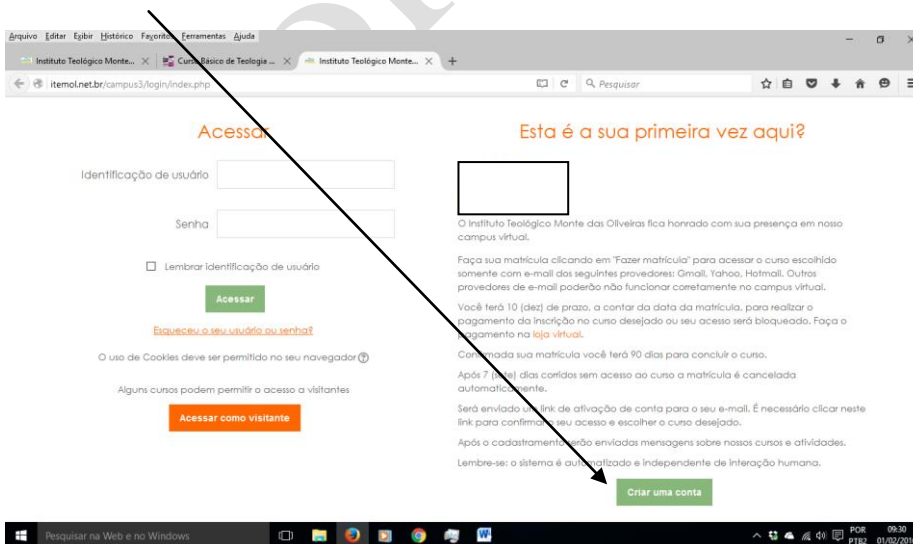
Arquivo Editar Exibir Histórico Favoritos Ferramentas Ajuda

Instituto Teológico Monte... × Curso Básico de Teologia ... × Instituto Teológico Monte... × +

itemol.net.br/campus3/login/index.php

Pesquisar

Acessar

Identificação de usuário

Senha

Lembrar identificação de usuário

Acessar

Esqueceu o seu usuário ou senha?

O uso de Cookies deve ser permitido no seu navegador

Alguns cursos podem permitir o acesso a visitantes

Acessar como visitante

Esta é a sua primeira vez aqui?

O Instituto Teológico Monte das Oliveiras fica honrado com sua presença em nosso campus virtual.

Faça sua matrícula clicando em "Fazer matrícula" para acessar o curso escolhido somente com e-mail dos seguintes provedores: Gmail, Yahoo, Hotmail. Outros provedores de e-mail poderão não funcionar corretamente no campus virtual.

Você terá 10 (dez) de prazo, a contar da data da matrícula, para realizar o pagamento da inscrição no curso desejado ou seu acesso será bloqueado. Faça o pagamento na loja virtual.

Confirmada sua matrícula você terá 90 dias para concluir o curso.

Após 7 (sete) dias corridos sem acesso ao curso a matrícula é cancelada automaticamente.

Será enviado um link de ativação de conta para o seu e-mail. É necessário clicar neste link para confirmar seu acesso e escolher o curso desejado.

Após o cadastramento serão enviadas mensagens sobre nossos cursos e atividades.

Lembre-se: o sistema é automatizado e independente de interação humana.

Criar uma conta

Pesquisar na Web e no Windows

POR PTB2 09:30 01/02/201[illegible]